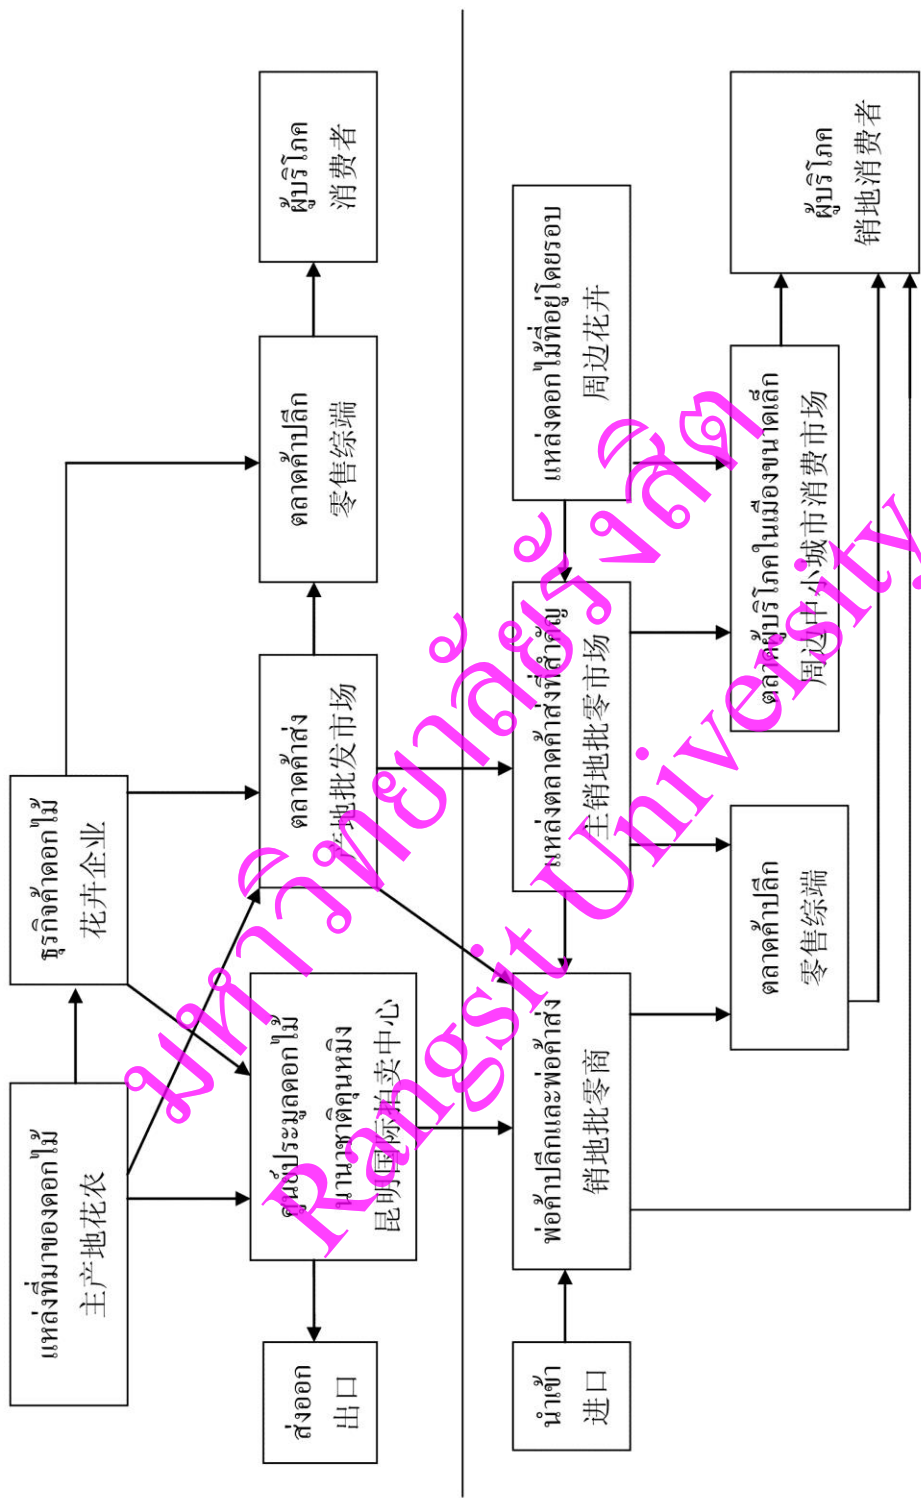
แหล่งที่มาของดอกไม้
主产地花农

ธุรกิจค้าดอกไม้
花卉企业

ศูนย์ประมูลดอกไม้นานาชาติคุนหมิง
昆明国际拍卖中心

ส่งออก
出口

ตลาดค้าส่ง
产地批发市场

ตลาดค้าปลีก
零售终端

ผู้บริโภค
消费者

แหล่งดอกไม้ที่อยู่โดยรอบ
周边花卉

แหล่งตลาดค้าส่งที่สำคัญ
主销地批零市场

พ่อค้าปลีกและพ่อค้าส่ง
销地批零商

นำเข้า
进口

ตลาดค้าปลีก
零售终端

ตลาดผู้บริโภคในเมืองขนาดเล็ก
周边中小城市消费市场

ผู้บริโภค
销地消费者

มหาวิทยาลัยรังสิต
Rangsit University